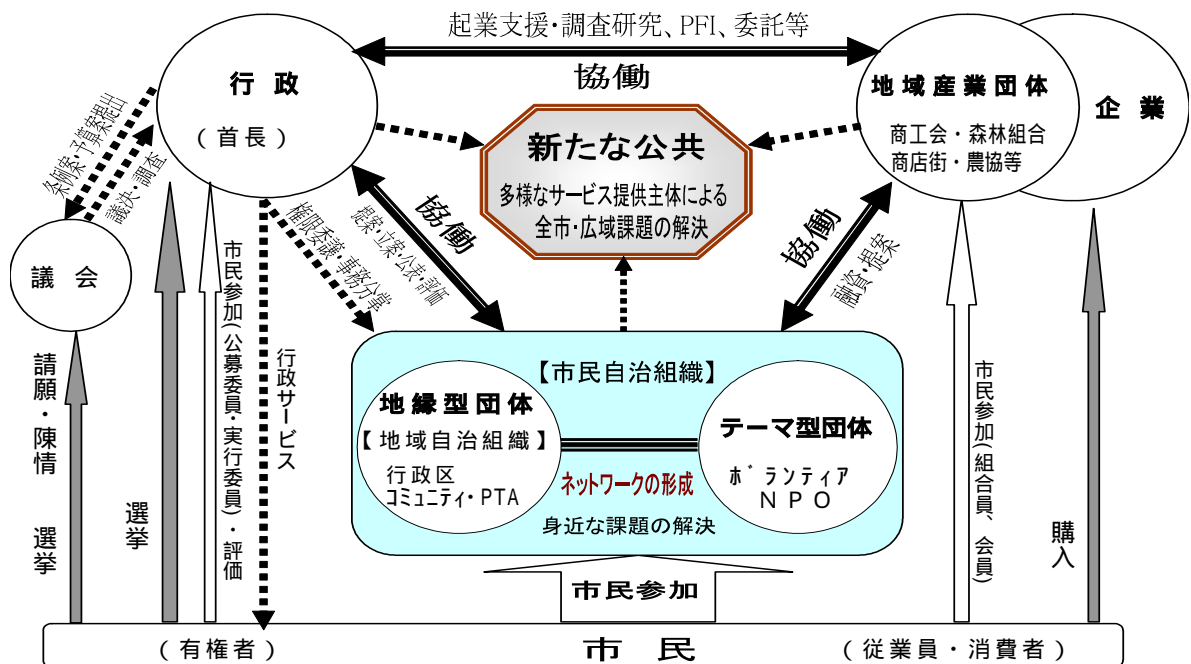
起業支援・調査研究、PFI、委託等

協働

行政

（首長）

地域産業団体

商工会・森林組合
商店街・農協等

企業

新たな公共

多様なサービス提供主体による
全市・広域課題の解決

条例案・予算提出

議決・調査

議会

権限委譲・事務分掌

提案・立案・公共評価

協働

協働

融資・提案

市民参加（公募委員・実行委員）・評価

行政サービス

【市民自治組織】

地縁型団体

【地域自治組織】

行政区
コミュニティ・PTA

ネットワークの形成

テーマ型団体

ボランティア
NPO

身近な課題の解決

市民参加（組合員、会員）

請願・陳情

選挙

選挙

購入

市民参加

（有権者）

市民

（従業員・消費者）